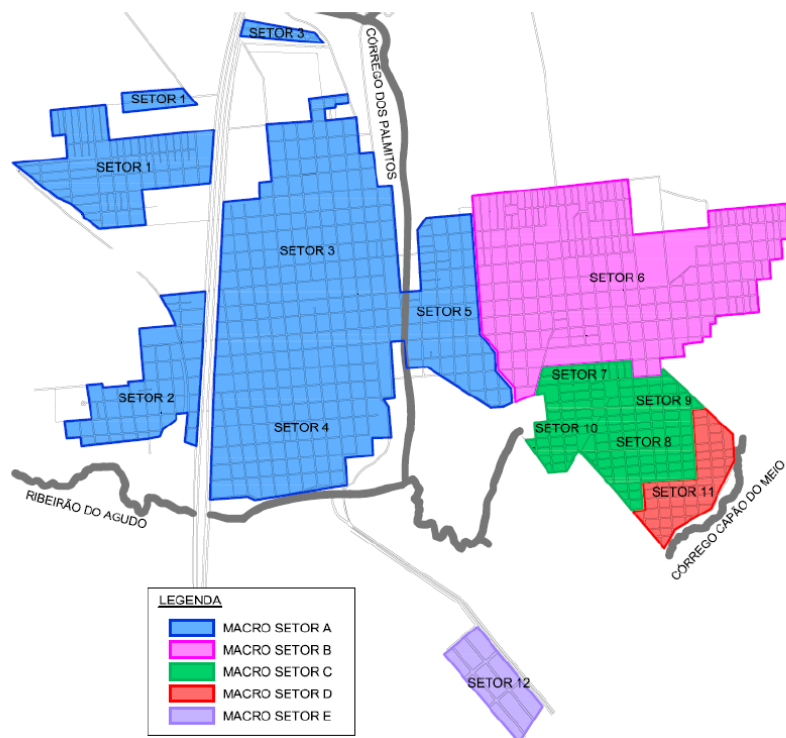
SETOR 3
CÓRREGO DOS PALMITOS
SETOR 1
SETOR 1
SETOR 3
SETOR 6
SETOR 5
SETOR 2
SETOR 7
SETOR 9
SETOR 4
SETOR 10
SETOR 8
SETOR 11
RIBEIRÃO DO AGUDO
CÓRREGO CAPÃO DO MEIO
LEGENDA
MACRO SETOR A
MACRO SETOR B
MACRO SETOR C
MACRO SETOR D
MACRO SETOR E
SETOR 12